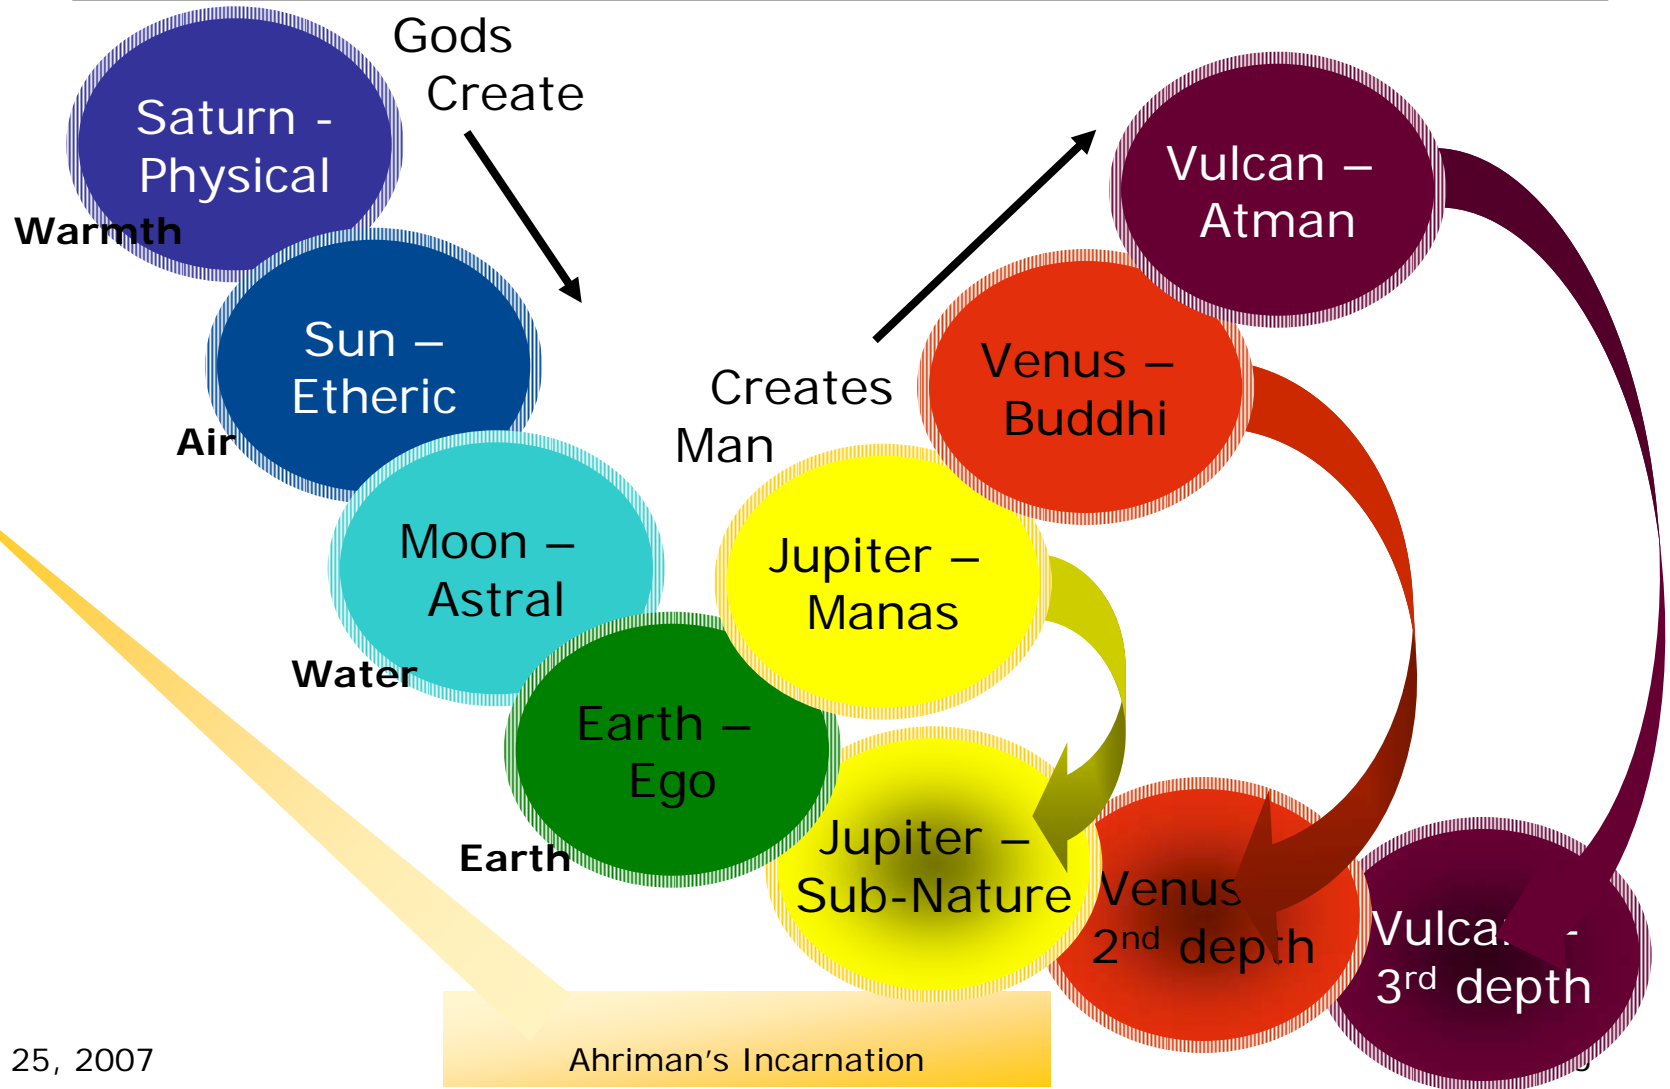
Gods Create

Saturn - Physical

Warmth

Sun – Etheric

Air

Moon – Astral

Water

Earth – Ego

Earth

Creates Man

Jupiter – Manas

Venus – Buddhi

Vulcan – Atman

Jupiter – Sub-Nature

Venus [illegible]
$2^{nd}$ dep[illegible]h

Vulca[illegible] -
$3^{rd}$ depth

25, 2007

Ahriman's Incarnation